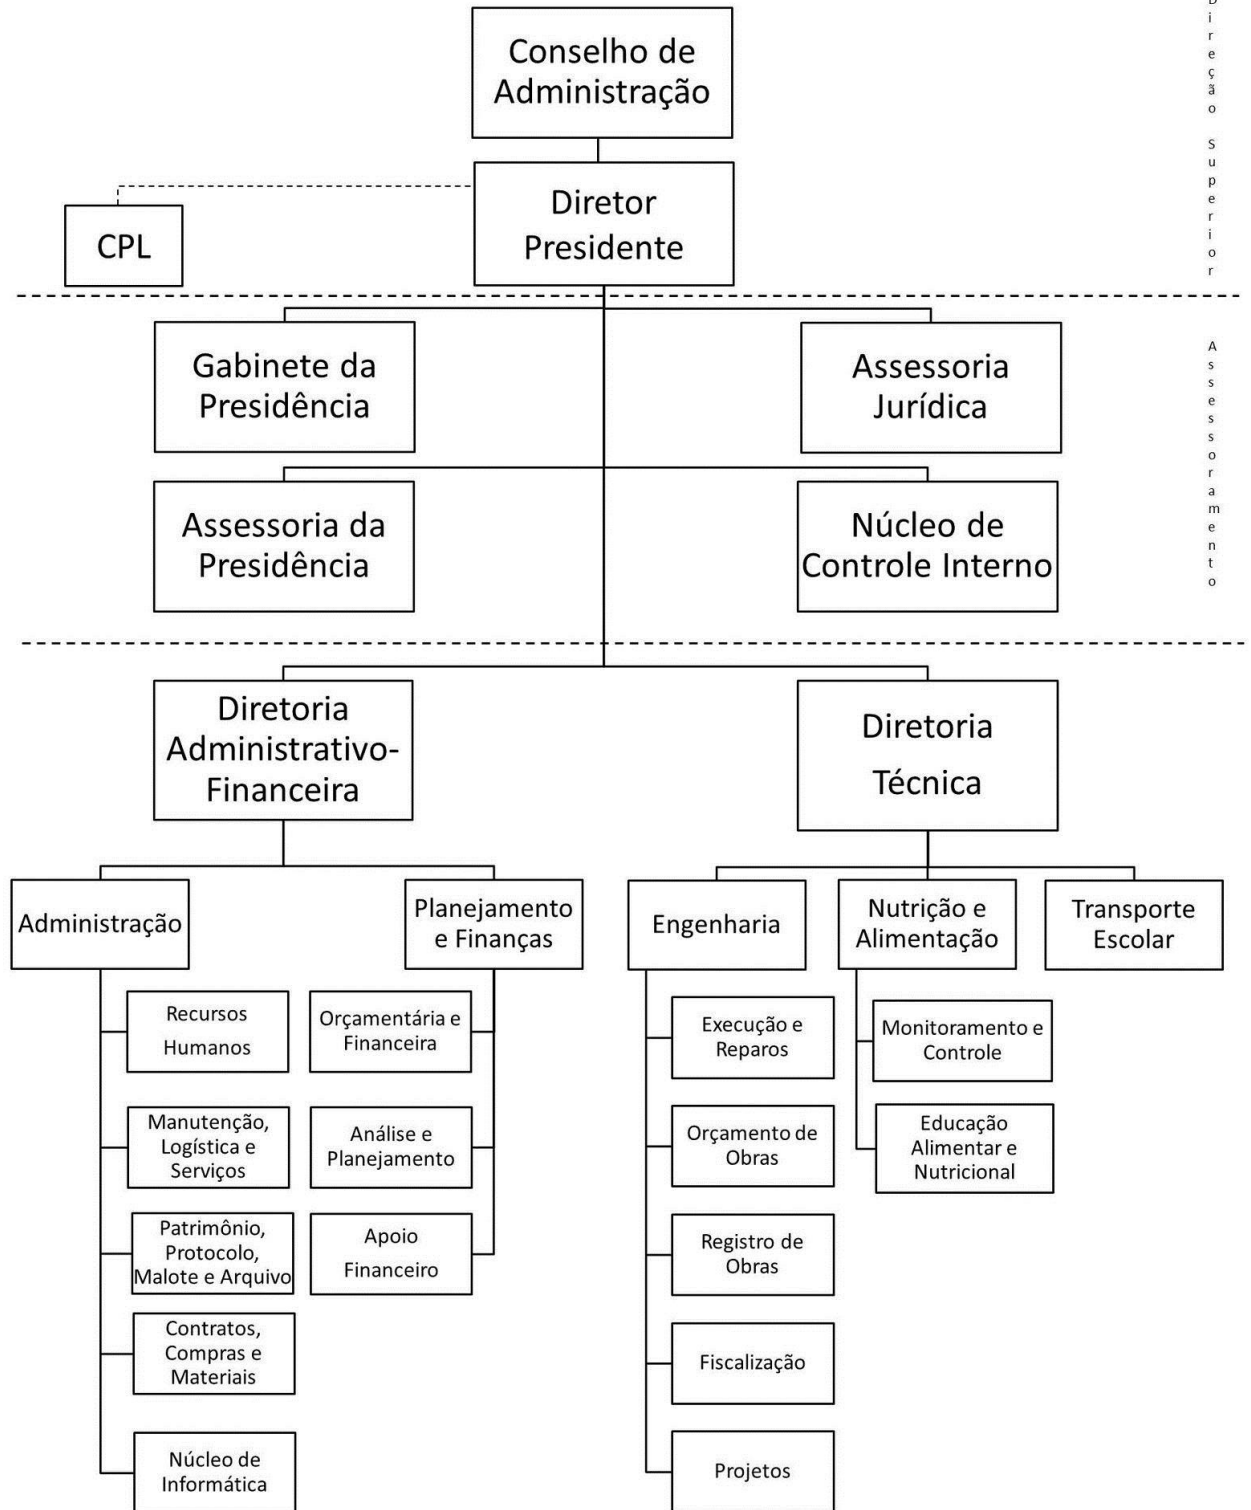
Conselho de Administração

CPL

Diretor Presidente

Direção Superior

Gabinete da Presidência

Assessoria Jurídica

Assessoria da Presidência

Núcleo de Controle Interno

Assessoramento

Diretoria Administrativo-Financeira

Diretoria Técnica

Administração

Recursos Humanos

Manutenção, Logística e Serviços

Patrimônio, Protocolo, Malote e Arquivo

Contratos, Compras e Materiais

Núcleo de Informática

Planejamento e Finanças

Orçamentária e Financeira

Análise e Planejamento

Apoio Financeiro

Engenharia

Execução e Reparos

Orçamento de Obras

Registro de Obras

Fiscalização

Projetos

Nutrição e Alimentação

Monitoramento e Controle

Educação Alimentar e Nutricional

Transporte Escolar